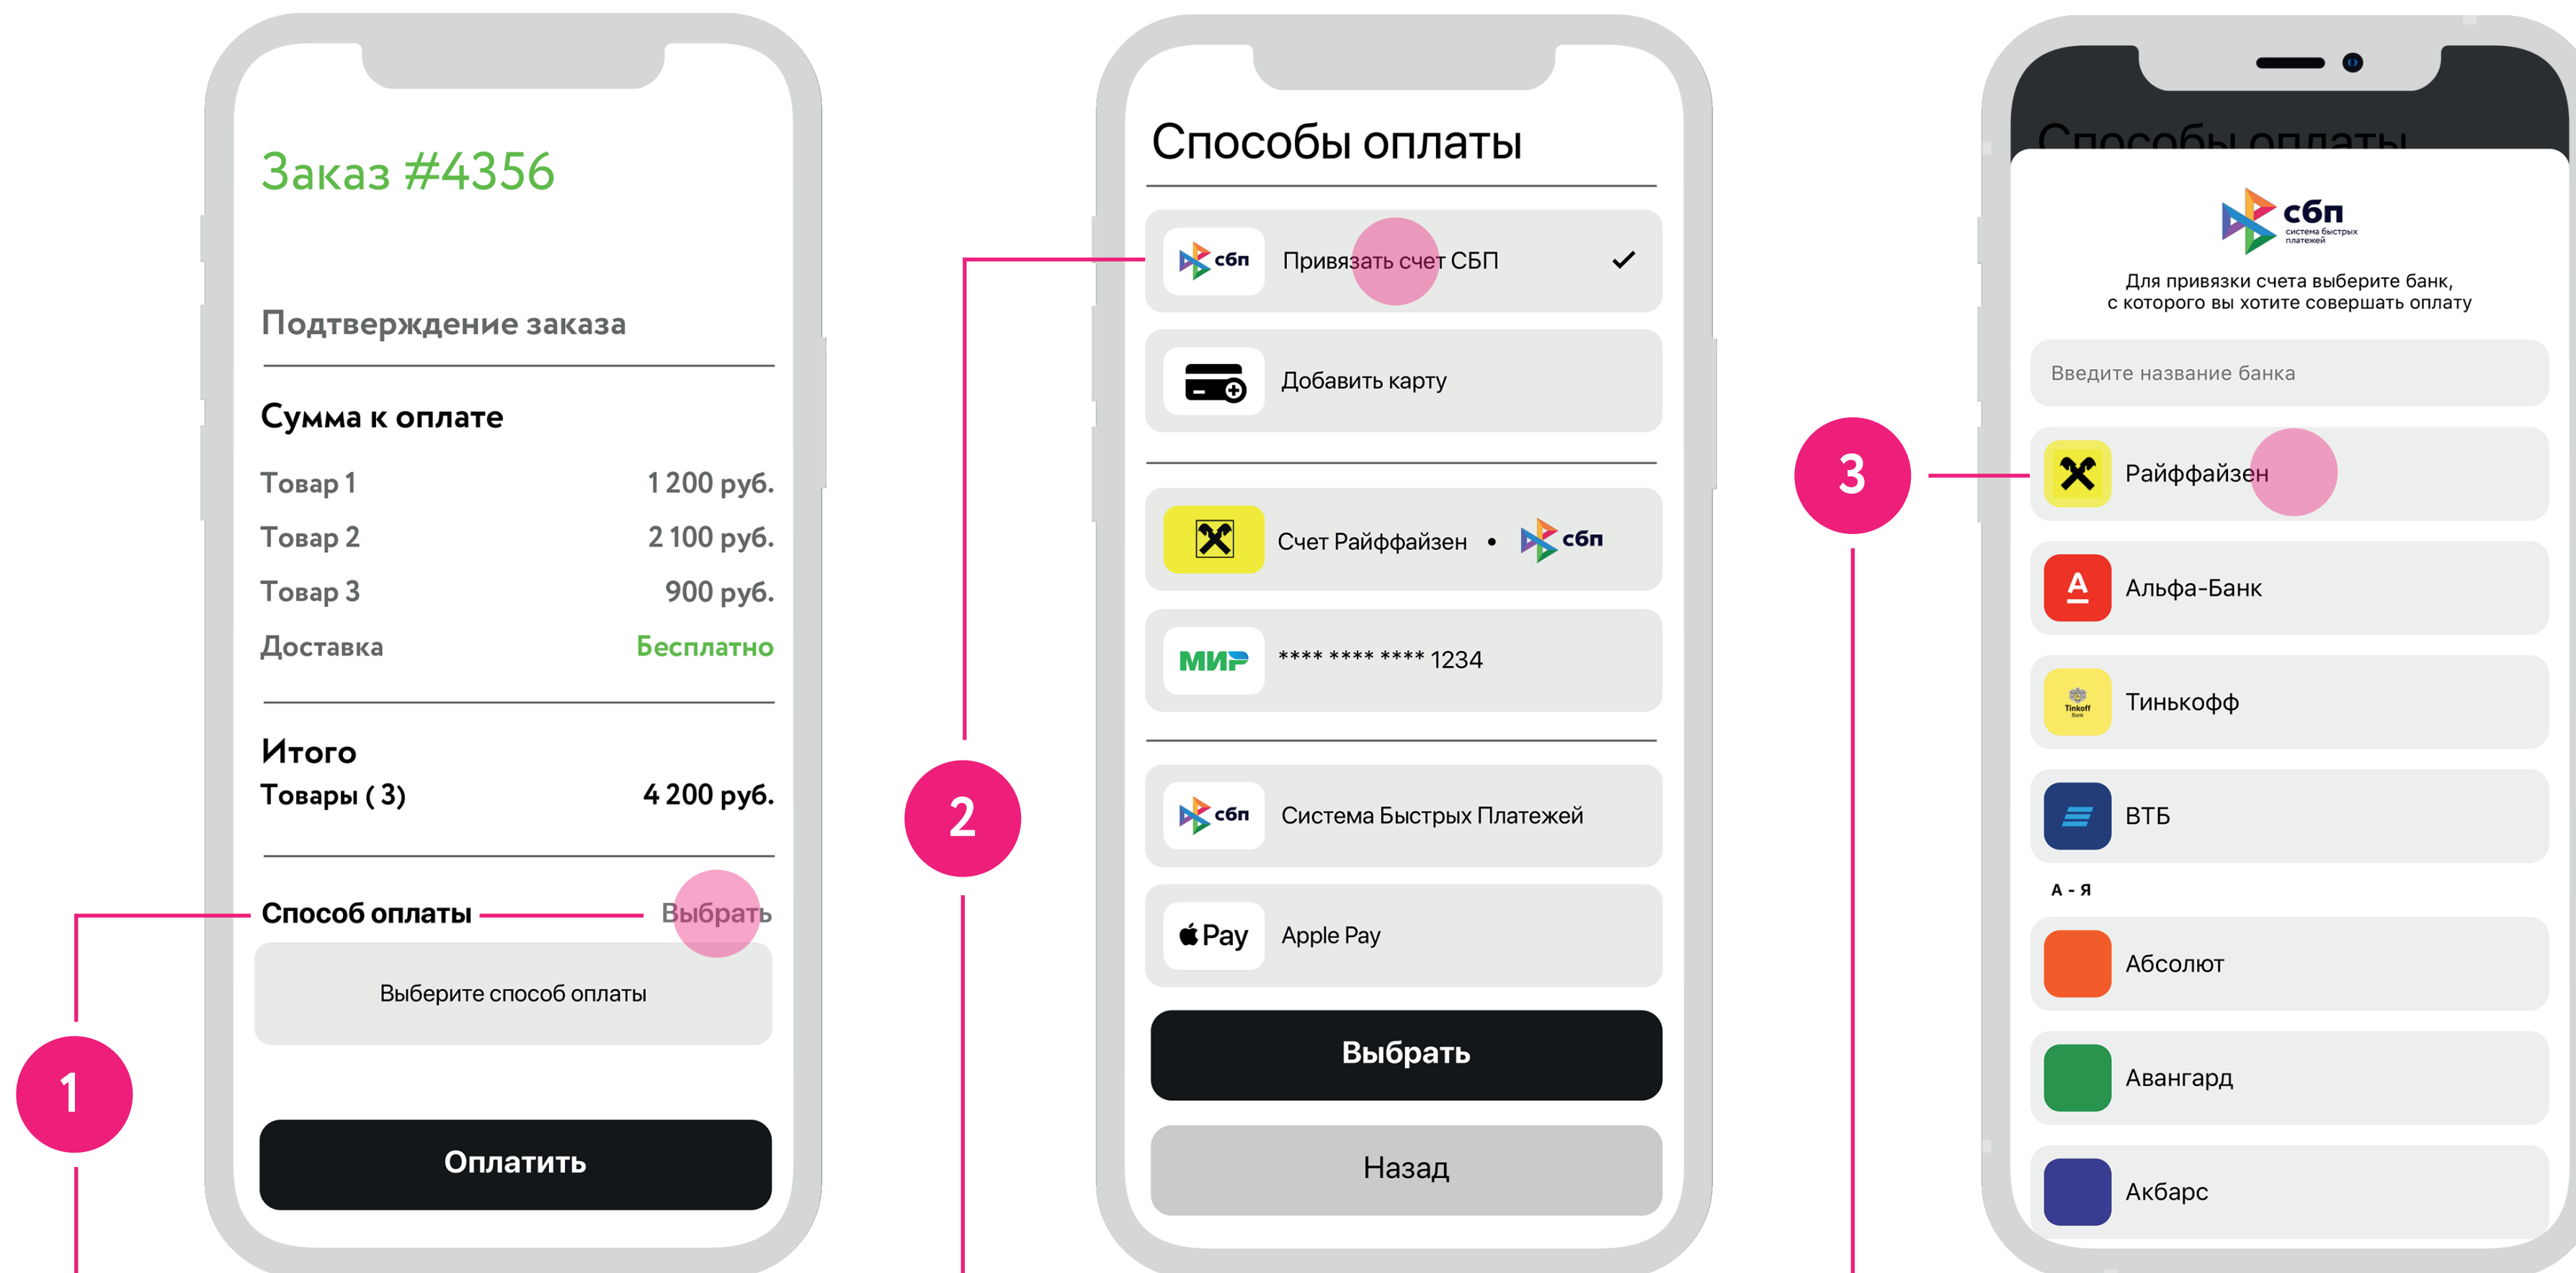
Заказ #4356

Подтверждение заказа

Сумма к оплате

| | |
|---|---|
| Товар 1 | 1 200 руб. |
| Товар 2 | 2 100 руб. |
| Товар 3 | 900 руб. |
| Доставка | Бесплатно |

Итого
Товары ( 3) 4 200 руб.

Способ оплаты Выбрать

Выберите способ оплаты

Оплатить

1

2

Способы оплаты

сбп Привязать счет СБП ✓

Добавить карту

Счет Райффайзен • сбп

МИР **** **** **** 1234

сбп Система Быстрых Платежей

Pay Apple Pay

Выбрать

Назад

3

Способы оплаты

сбп система быстрых платежей

Для привязки счета выберите банк, с которого вы хотите совершать оплату

Введите название банка

Райффайзен

Альфа-Банк

Tinkoff Bank Тинькофф

ВТБ

А - Я

Абсолют

Авангард

Акбарс